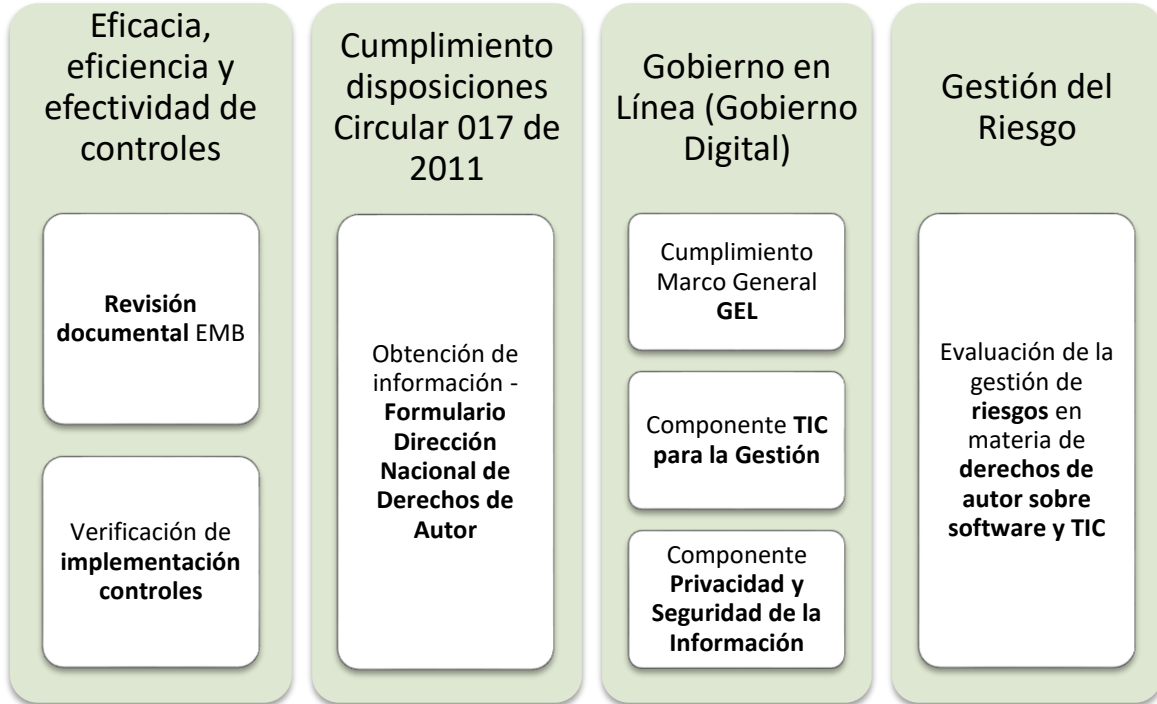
Eficacia, eficiencia y efectividad de controles

Revisión documental EMB

Verificación de implementación controles

Cumplimiento disposiciones Circular 017 de 2011

Obtención de información - Formulario Dirección Nacional de Derechos de Autor

Gobierno en Línea (Gobierno Digital)

Cumplimiento Marco General GEL

Componente TIC para la Gestión

Componente Privacidad y Seguridad de la Información

Gestión del Riesgo

Evaluación de la gestión de riesgos en materia de derechos de autor sobre software y TIC